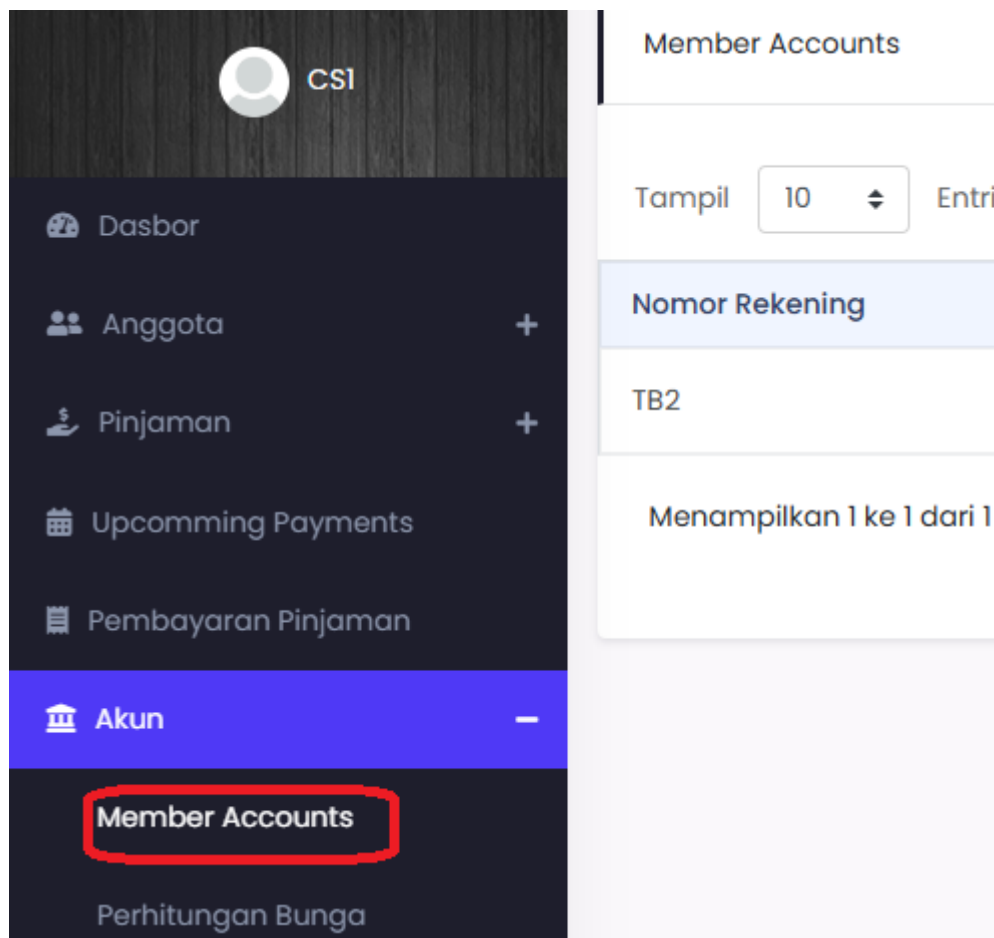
CS1

Dasbor

Anggota +

Pinjaman +

Upcomming Payments

Pembayaran Pinjaman

Akun −

Member Accounts

Perhitungan Bunga

Member Accounts

Tampil 10 Entri

| Nomor Rekening |
|---|
| TB2 |

Menampilkan 1 ke 1 dari 1